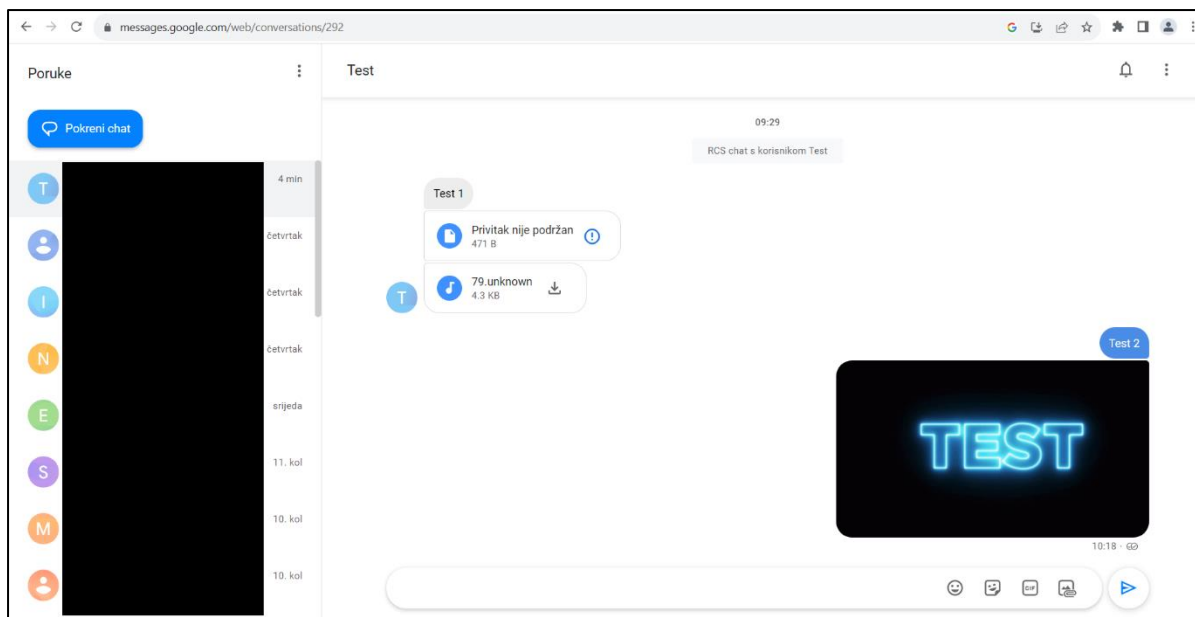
messages.google.com/web/conversations/292

Poruke

Pokreni chat

T
4 min

četvrtak

I
četvrtak

N
četvrtak

E
srijeda

S
11. kol

M
10. kol

10. kol

Test

09:29

RCS chat s korisnikom Test

Test 1

Privitak nije podržan
471 B

T

79.unknown
4.3 KB

Test 2

TEST

10:18

GIF